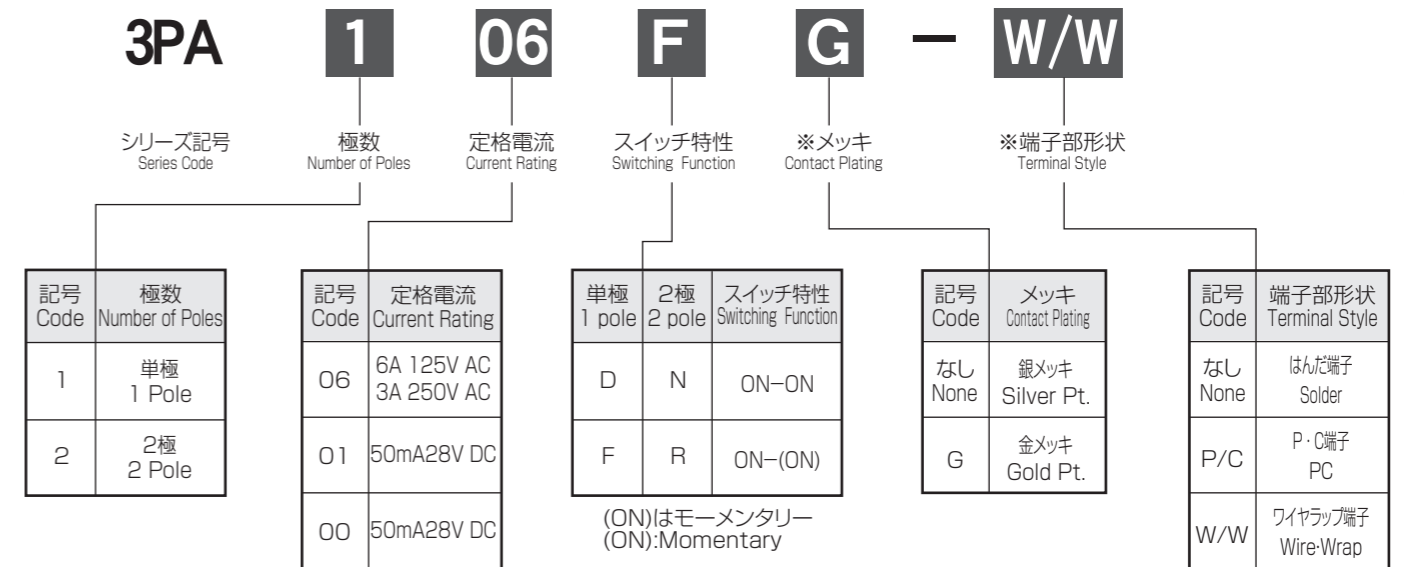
3PA 1 06 F G – W/W

シリーズ記号
Series Code

極数
Number of Poles

定格電流
Current Rating

スイッチ特性
Switching Function

※メッキ
Contact Plating

※端子部形状
Terminal Style

| 記号 Code | 極数 Number of Poles |
|---|---|
| 1 | 単極 1 Pole |
| 2 | 2極 2 Pole |

| 記号 Code | 定格電流 Current Rating |
|---|---|
| 06 | 6A 125V AC 3A 250V AC |
| 01 | 50mA28V DC |
| 00 | 50mA28V DC |

| 単極 1 pole | 2極 2 pole | スイッチ特性 Switching Function |
|---|---|---|
| D | N | ON–ON |
| F | R | ON–(ON) |

(ON)はモーメンタリー
(ON):Momentary

| 記号 Code | メッキ Contact Plating |
|---|---|
| なし None | 銀メッキ Silver Pt. |
| G | 金メッキ Gold Pt. |

| 記号 Code | 端子部形状 Terminal Style |
|---|---|
| なし None | はんだ端子 Solder |
| P/C | P・C端子 PC |
| W/W | ワイヤラップ端子 Wire·Wrap |